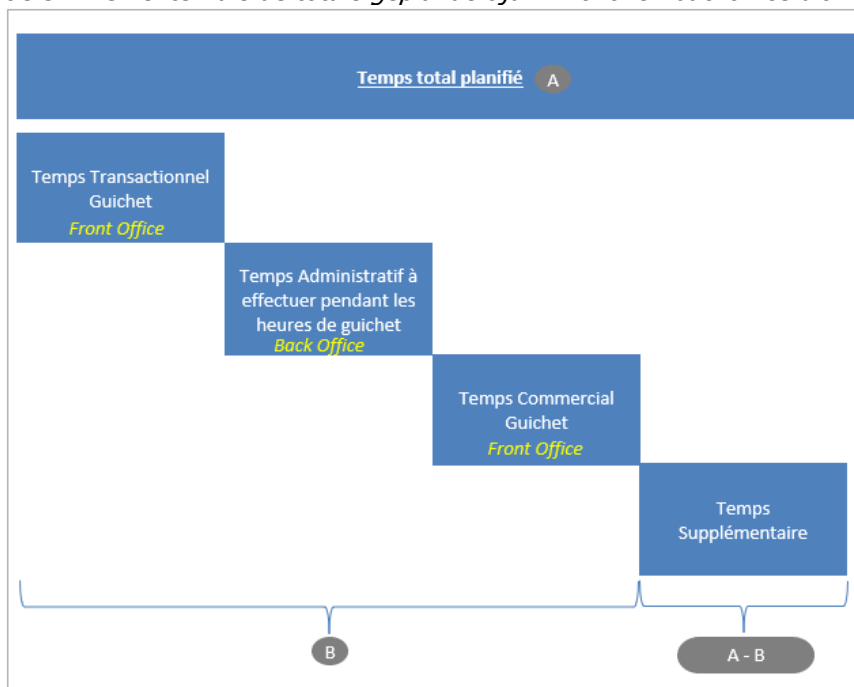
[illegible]

Temps total planifié A

Temps Transactionnel Guichet
Front Office

Temps Administratif à effectuer pendant les heures de guichet
Back Office

Temps Commercial Guichet
Front Office

Temps Supplémentaire

B

A - B